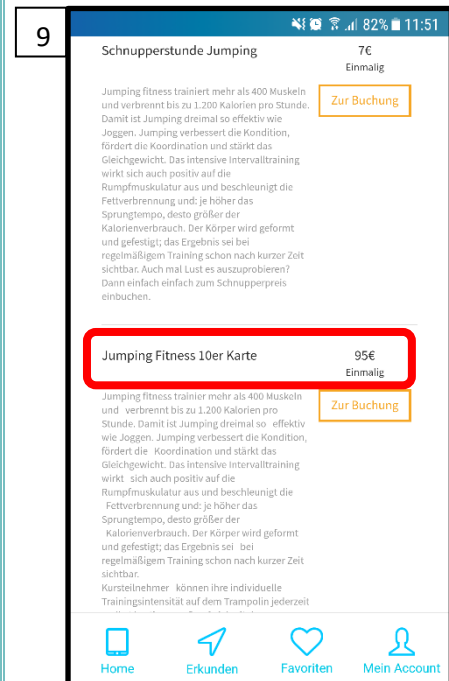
9

82% 11:51

Schnupperstunde Jumping

7€
Einmalig

Jumping fitness trainiert mehr als 400 Muskeln und verbrennt bis zu 1.200 Kalorien pro Stunde. Damit ist Jumping dreimal so effektiv wie Joggen. Jumping verbessert die Kondition, fördert die Koordination und stärkt das Gleichgewicht. Das intensive Intervalltraining wirkt sich auch positiv auf die Rumpfmuskulatur aus und beschleunigt die Fettverbrennung und: je höher das Sprungtempo, desto größer der Kalorienverbrauch. Der Körper wird geformt und gefestigt; das Ergebnis sei bei regelmäßigem Training schon nach kurzer Zeit sichtbar. Auch mal Lust es auszuprobieren? Dann einfach einfach zum Schnupperpreis einbuchen.

Zur Buchung

Jumping Fitness 10er Karte

95€
Einmalig

Jumping fitness trainier mehr als 400 Muskeln und verbrennt bis zu 1.200 Kalorien pro Stunde. Damit ist Jumping dreimal so effektiv wie Joggen. Jumping verbessert die Kondition, fördert die Koordination und stärkt das Gleichgewicht. Das intensive Intervalltraining wirkt sich auch positiv auf die Rumpfmuskulatur aus und beschleunigt die Fettverbrennung und: je höher das Sprungtempo, desto größer der Kalorienverbrauch. Der Körper wird geformt und gefestigt; das Ergebnis sei bei regelmäßigem Training schon nach kurzer Zeit sichtbar.
Kursteilnehmer können ihre individuelle Trainingsintensität auf dem Trampolin jederzeit

Zur Buchung

Home
Erkunden
Favoriten
Mein Account